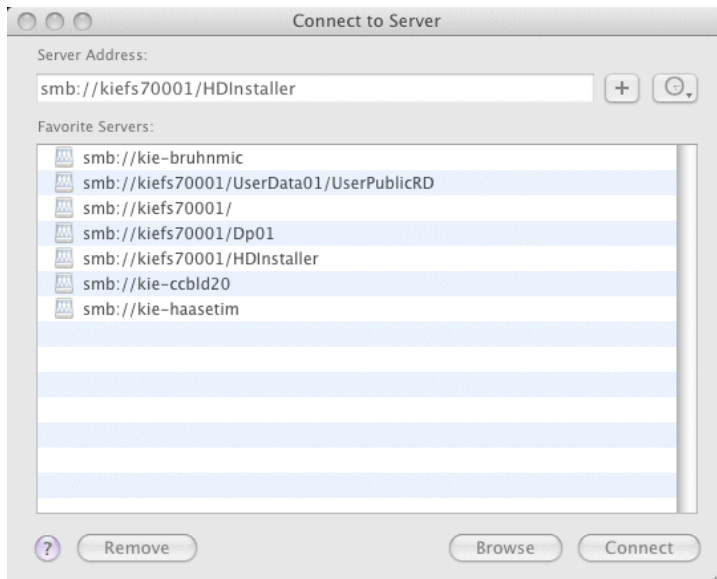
Connect to Server

Server Address:

smb://kiefs70001/HDInstaller

+

Favorite Servers:

smb://kie-bruhnmic
smb://kiefs70001/UserData01/UserPublicRD
smb://kiefs70001/
smb://kiefs70001/Dp01
smb://kiefs70001/HDInstaller
smb://kie-ccbld20
smb://kie-haasetim

?

Remove

Browse

Connect